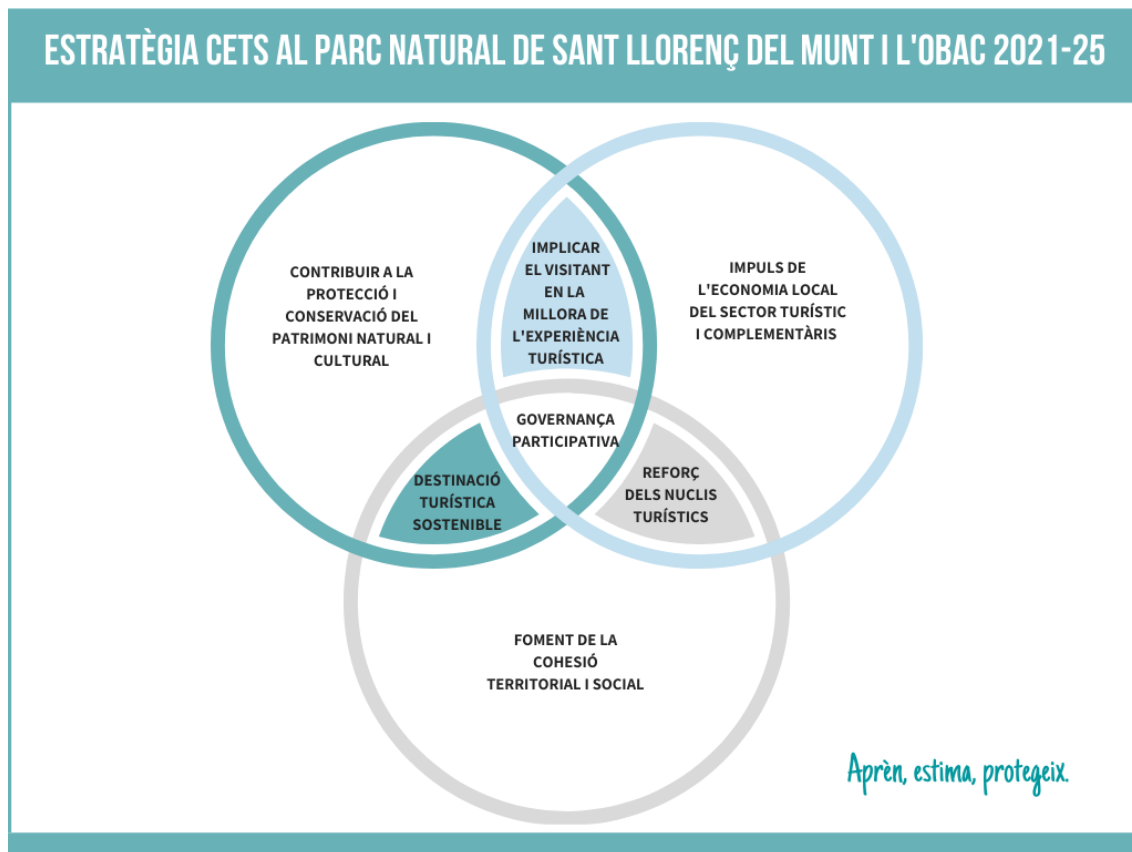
ESTRATÈGIA CETS AL PARC NATURAL DE SANT LLORENÇ DEL MUNT I L'OBAC 2021-25

CONTRIBUIR A LA PROTECCIÓ I CONSERVACIÓ DEL PATRIMONI NATURAL I CULTURAL

IMPLICAR EL VISITANT EN LA MILLORA DE L'EXPERIÈNCIA TURÍSTICA

IMPULS DE L'ECONOMIA LOCAL DEL SECTOR TURÍSTIC I COMPLEMENTÀRIS

GOVERNANÇA PARTICIPATIVA

DESTINACIÓ TURÍSTICA SOSTENIBLE

REFORÇ DELS NUCLIS TURÍSTICS

FOMENT DE LA COHESIÓ TERRITORIAL I SOCIAL

Aprèn, estima, protegeix.